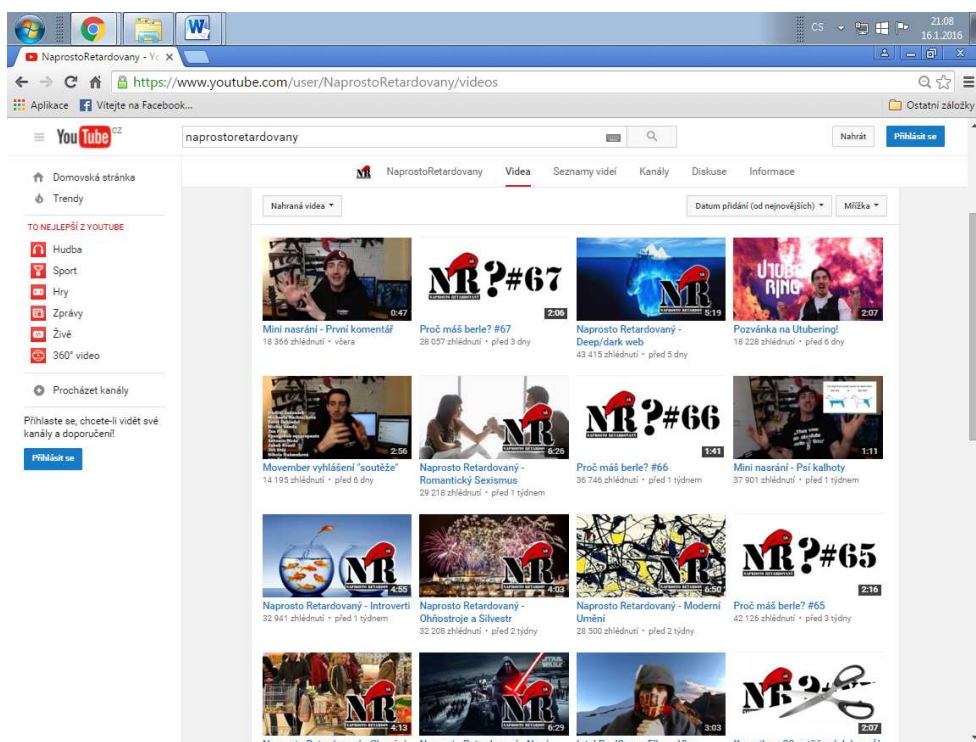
CS 21:08 16.1.2016

NaprostoRetardovany - Yo ×

https://www.youtube.com/user/NaprostoRetardovany/videos

Aplikace Vítejte na Facebook... Ostatní záložky

YouTube CZ naprostoretardovany Nahrát Přihlásit se

Domovská stránka
Trendy

TO NEJLEPŠÍ Z YOUTUBE
Hudba
Sport
Hry
Zprávy
Živě
360° video

Procházet kanály

Přihlaste se, chcete-li vidět své kanály a doporučení!
Přihlásit se

NaprostoRetardovany Videa Seznamy videí Kanály Diskuse Informace

Nahraná videa ▾ Datum přidání (od nejnovějších) ▾ Mřížka ▾

0:47
Mini nasrání - První komentář
18 366 zhlédnutí • včera

NR?#67
2:06
Proč máš berle? #67
28 057 zhlédnutí • před 3 dny

NR
5:19
Naprosto Retardovaný - Deep/dark web
43 415 zhlédnutí • před 5 dny

UTUBE RING
2:07
Pozvánka na Utubering!
18 228 zhlédnutí • před 6 dny

2:56
Movember vyhlášení "soutěže"
14 195 zhlédnutí • před 6 dny

NR
6:26
Naprosto Retardovaný - Romantický Sexismus
29 218 zhlédnutí • před 1 týdnem

NR?#66
1:41
Proč máš berle? #66
36 746 zhlédnutí • před 1 týdnem

1:11
Mini nasrání - Psí kalhoty
37 901 zhlédnutí • před 1 týdnem

NR
4:55
Naprosto Retardovaný - Introverti
32 941 zhlédnutí • před 1 týdnem

NR
4:03
Naprosto Retardovaný - Ohňostroje a Silvestr
32 208 zhlédnutí • před 2 týdny

NR
6:50
Naprosto Retardovaný - Moderní Umění
28 500 zhlédnutí • před 2 týdny

NR?#65
2:16
Proč máš berle? #65
42 126 zhlédnutí • před 3 týdny

NR
4:13

NR
6:29

3:03

NR
2:07